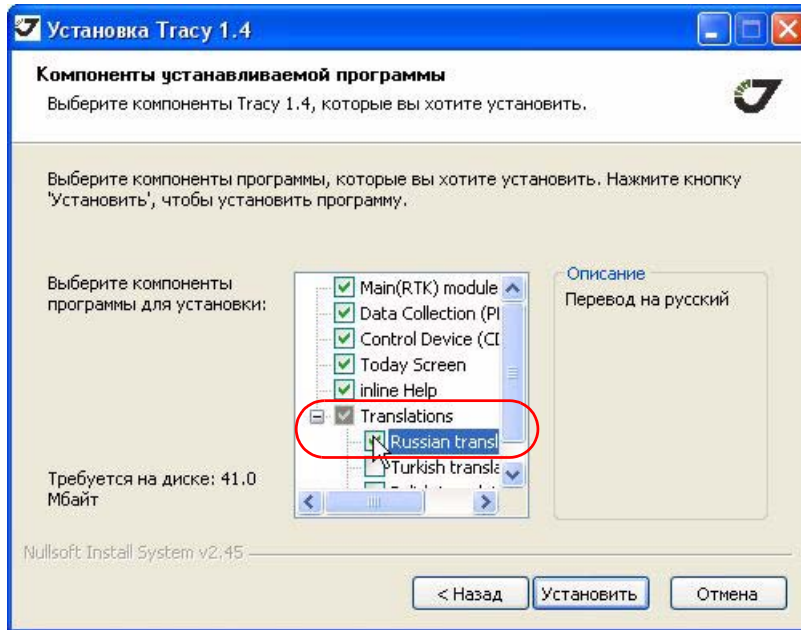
Установка Tracy 1.4

Компоненты устанавливаемой программы
Выберите компоненты Tracy 1.4, которые вы хотите установить.

Выберите компоненты программы, которые вы хотите установить. Нажмите кнопку 'Установить', чтобы установить программу.

Выберите компоненты программы для установки:

Main(RTK) module
Data Collection (Pl
Control Device (CI
Today Screen
inline Help
Translations
Russian transl
Turkish transla

Описание
Перевод на русский

Требуется на диске: 41.0 Мбайт

Nullsoft Install System v2.45

< Назад
Установить
Отмена